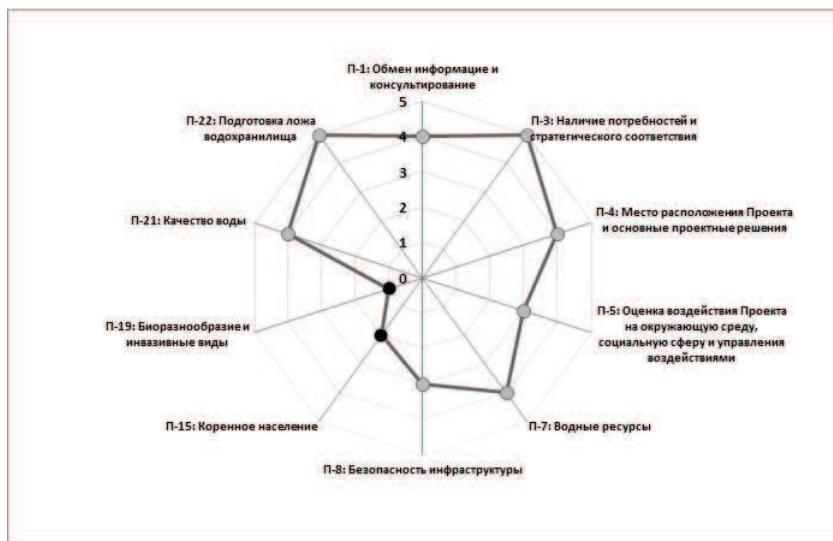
П-1: Обмен информацие и консультирование

5

4

3

2

1

0

П-3: Наличие потребностей и стратегического соответствия

П-4: Место расположения Проекта и основные проектные решения

П-5: Оценка воздействия Проекта на окружающую среду, социальную сферу и управления воздействиями

П-7: Водные ресурсы

П-8: Безопасность инфраструктуры

П-15: Коренное население

П-19: Биоразнообразие и инвазивные виды

П-21: Качество воды

П-22: Подготовка ложа водохранилища